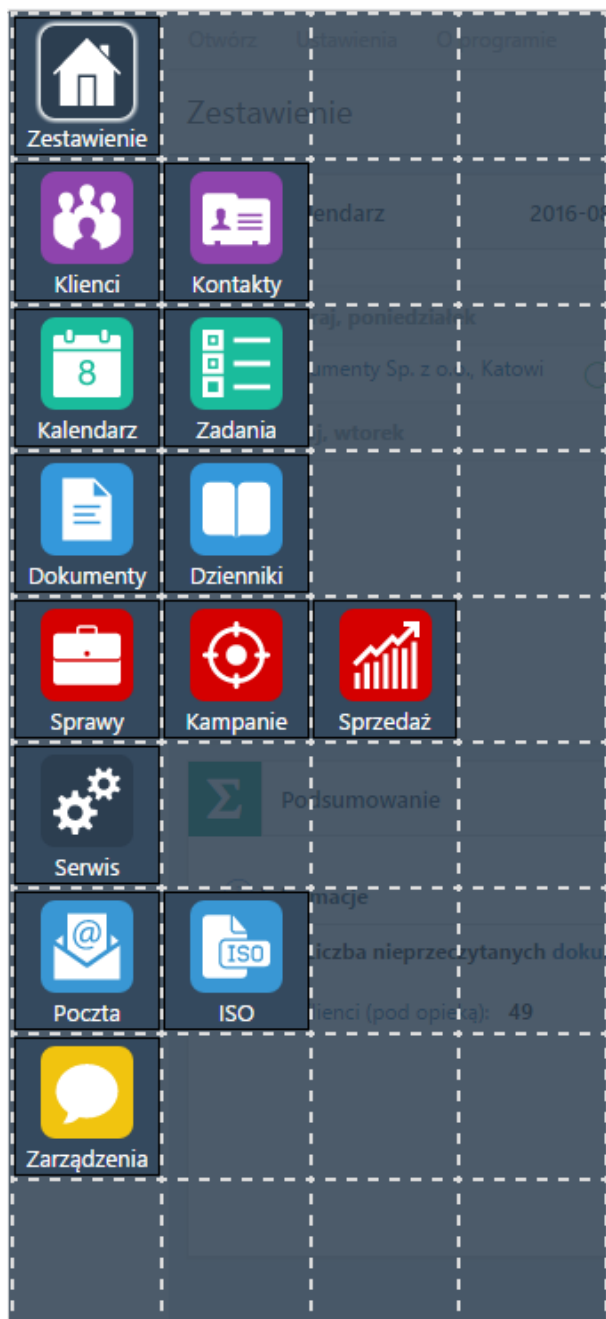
Otwórz Ustawienia O programie

Zestawienie

Zestawienie

Klienci

Kontakty

endarz 2016-0

aj, poniedziałek

kumenty Sp. z o.o., Katowi

Kalendarz

8

Zadania

j, wtorek

Dokumenty

Dzienniki

Sprawy

Kampanie

Sprzedaż

Σ

Podsumowanie

Serwis

macje

Liczba nieprzeczytanych doku

@

ISO

lienci (pod opieką): 49

Poczta

ISO

Zarządzenia